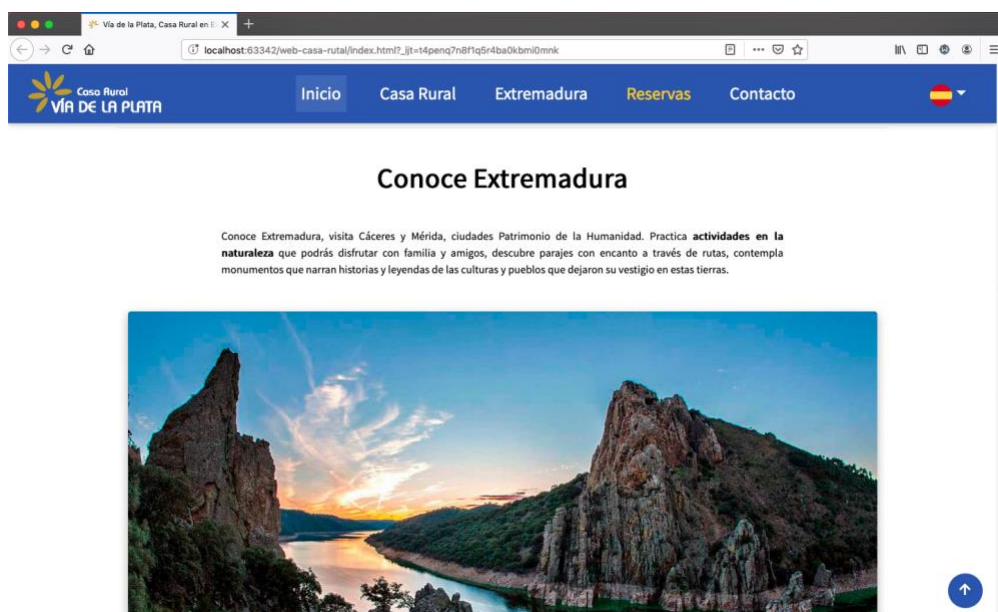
Vía de la Plata, Casa Rural en E

localhost:63342/web-casa-rutal/index.html?_ijt=t4penq7n8f1q5r4ba0kbmi0mnk

Casa Rural
VÍA DE LA PLATA

Inicio
Casa Rural
Extremadura
Reservas
Contacto

Conoce Extremadura

Conoce Extremadura, visita Cáceres y Mérida, ciudades Patrimonio de la Humanidad. Practica **actividades en la naturaleza** que podrás disfrutar con familia y amigos, descubre parajes con encanto a través de rutas, contempla monumentos que narran historias y leyendas de las culturas y pueblos que dejaron su vestigio en estas tierras.